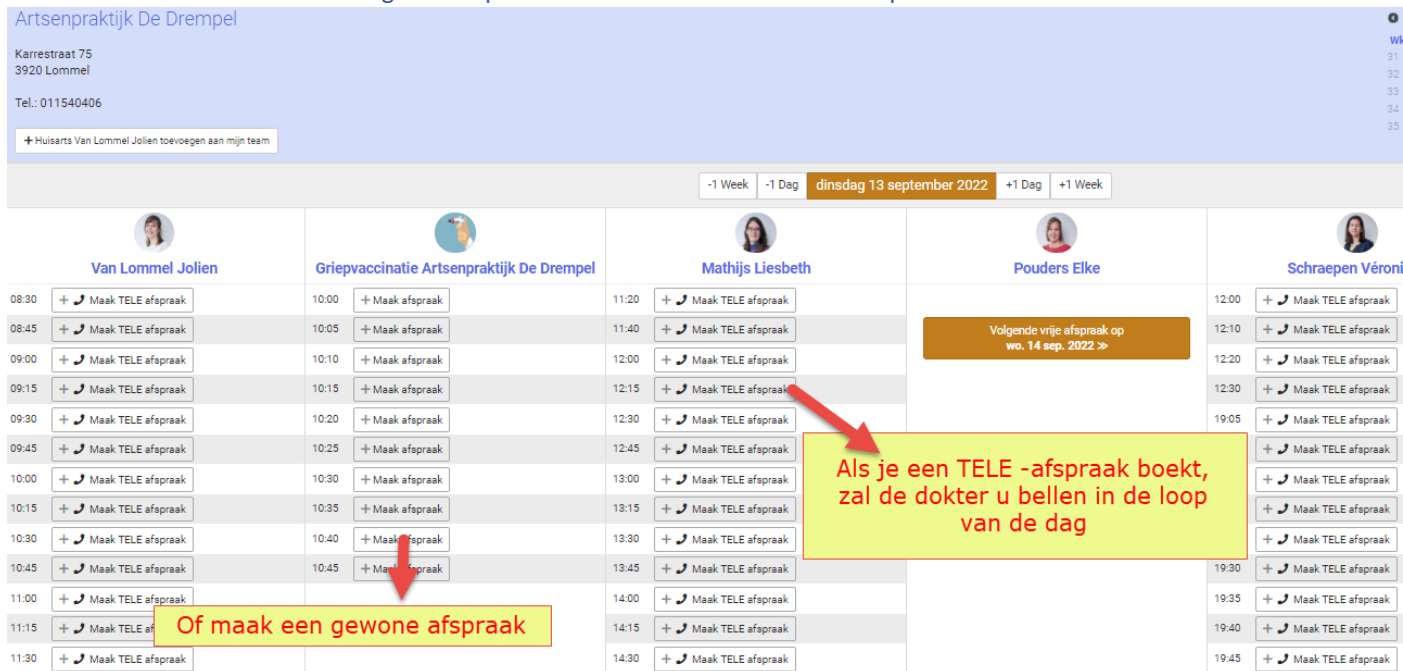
Artsenpraktijk De Drempel

Karrestraat 75
3920 Lommel

Tel.: 011540406

+ Huisarts Van Lommel Jolien toevoegen aan mijn team

wk
31
32
33
34
35

-1 Week | -1 Dag | dinsdag 13 september 2022 | +1 Dag | +1 Week

Van Lommel Jolien
08:30 + Maak TELE afspraak
08:45 + Maak TELE afspraak
09:00 + Maak TELE afspraak
09:15 + Maak TELE afspraak
09:30 + Maak TELE afspraak
09:45 + Maak TELE afspraak
10:00 + Maak TELE afspraak
10:15 + Maak TELE afspraak
10:30 + Maak TELE afspraak
10:45 + Maak TELE afspraak
11:00 + Maak TELE afspraak
11:15 + Maak TELE afspraak
11:30 + Maak TELE afspraak

Griepvaccinatie Artsenpraktijk De Drempel
10:00 + Maak afspraak
10:05 + Maak afspraak
10:10 + Maak afspraak
10:15 + Maak afspraak
10:20 + Maak afspraak
10:25 + Maak afspraak
10:30 + Maak afspraak
10:35 + Maak afspraak
10:40 + Maak afspraak
10:45 + Maak afspraak

Mathijs Liesbeth
11:20 + Maak TELE afspraak
11:40 + Maak TELE afspraak
12:00 + Maak TELE afspraak
12:15 + Maak TELE afspraak
12:30 + Maak TELE afspraak
12:45 + Maak TELE afspraak
13:00 + Maak TELE afspraak
13:15 + Maak TELE afspraak
13:30 + Maak TELE afspraak
13:45 + Maak TELE afspraak
14:00 + Maak TELE afspraak
14:15 + Maak TELE afspraak
14:30 + Maak TELE afspraak

Pouders Elke
Volgende vrije afspraak op wo. 14 sep. 2022 »

Schraepen Véroni
12:00 + Maak TELE afspraak
12:10 + Maak TELE afspraak
12:20 + Maak TELE afspraak
12:30 + Maak TELE afspraak
19:05 + Maak TELE afspraak
+ Maak TELE afspraak
+ Maak TELE afspraak
+ Maak TELE afspraak
+ Maak TELE afspraak
19:30 + Maak TELE afspraak
19:35 + Maak TELE afspraak
19:40 + Maak TELE afspraak
19:45 + Maak TELE afspraak

Als je een TELE -afspraak boekt, zal de dokter u bellen in de loop van de dag

Of maak een gewone afspraak